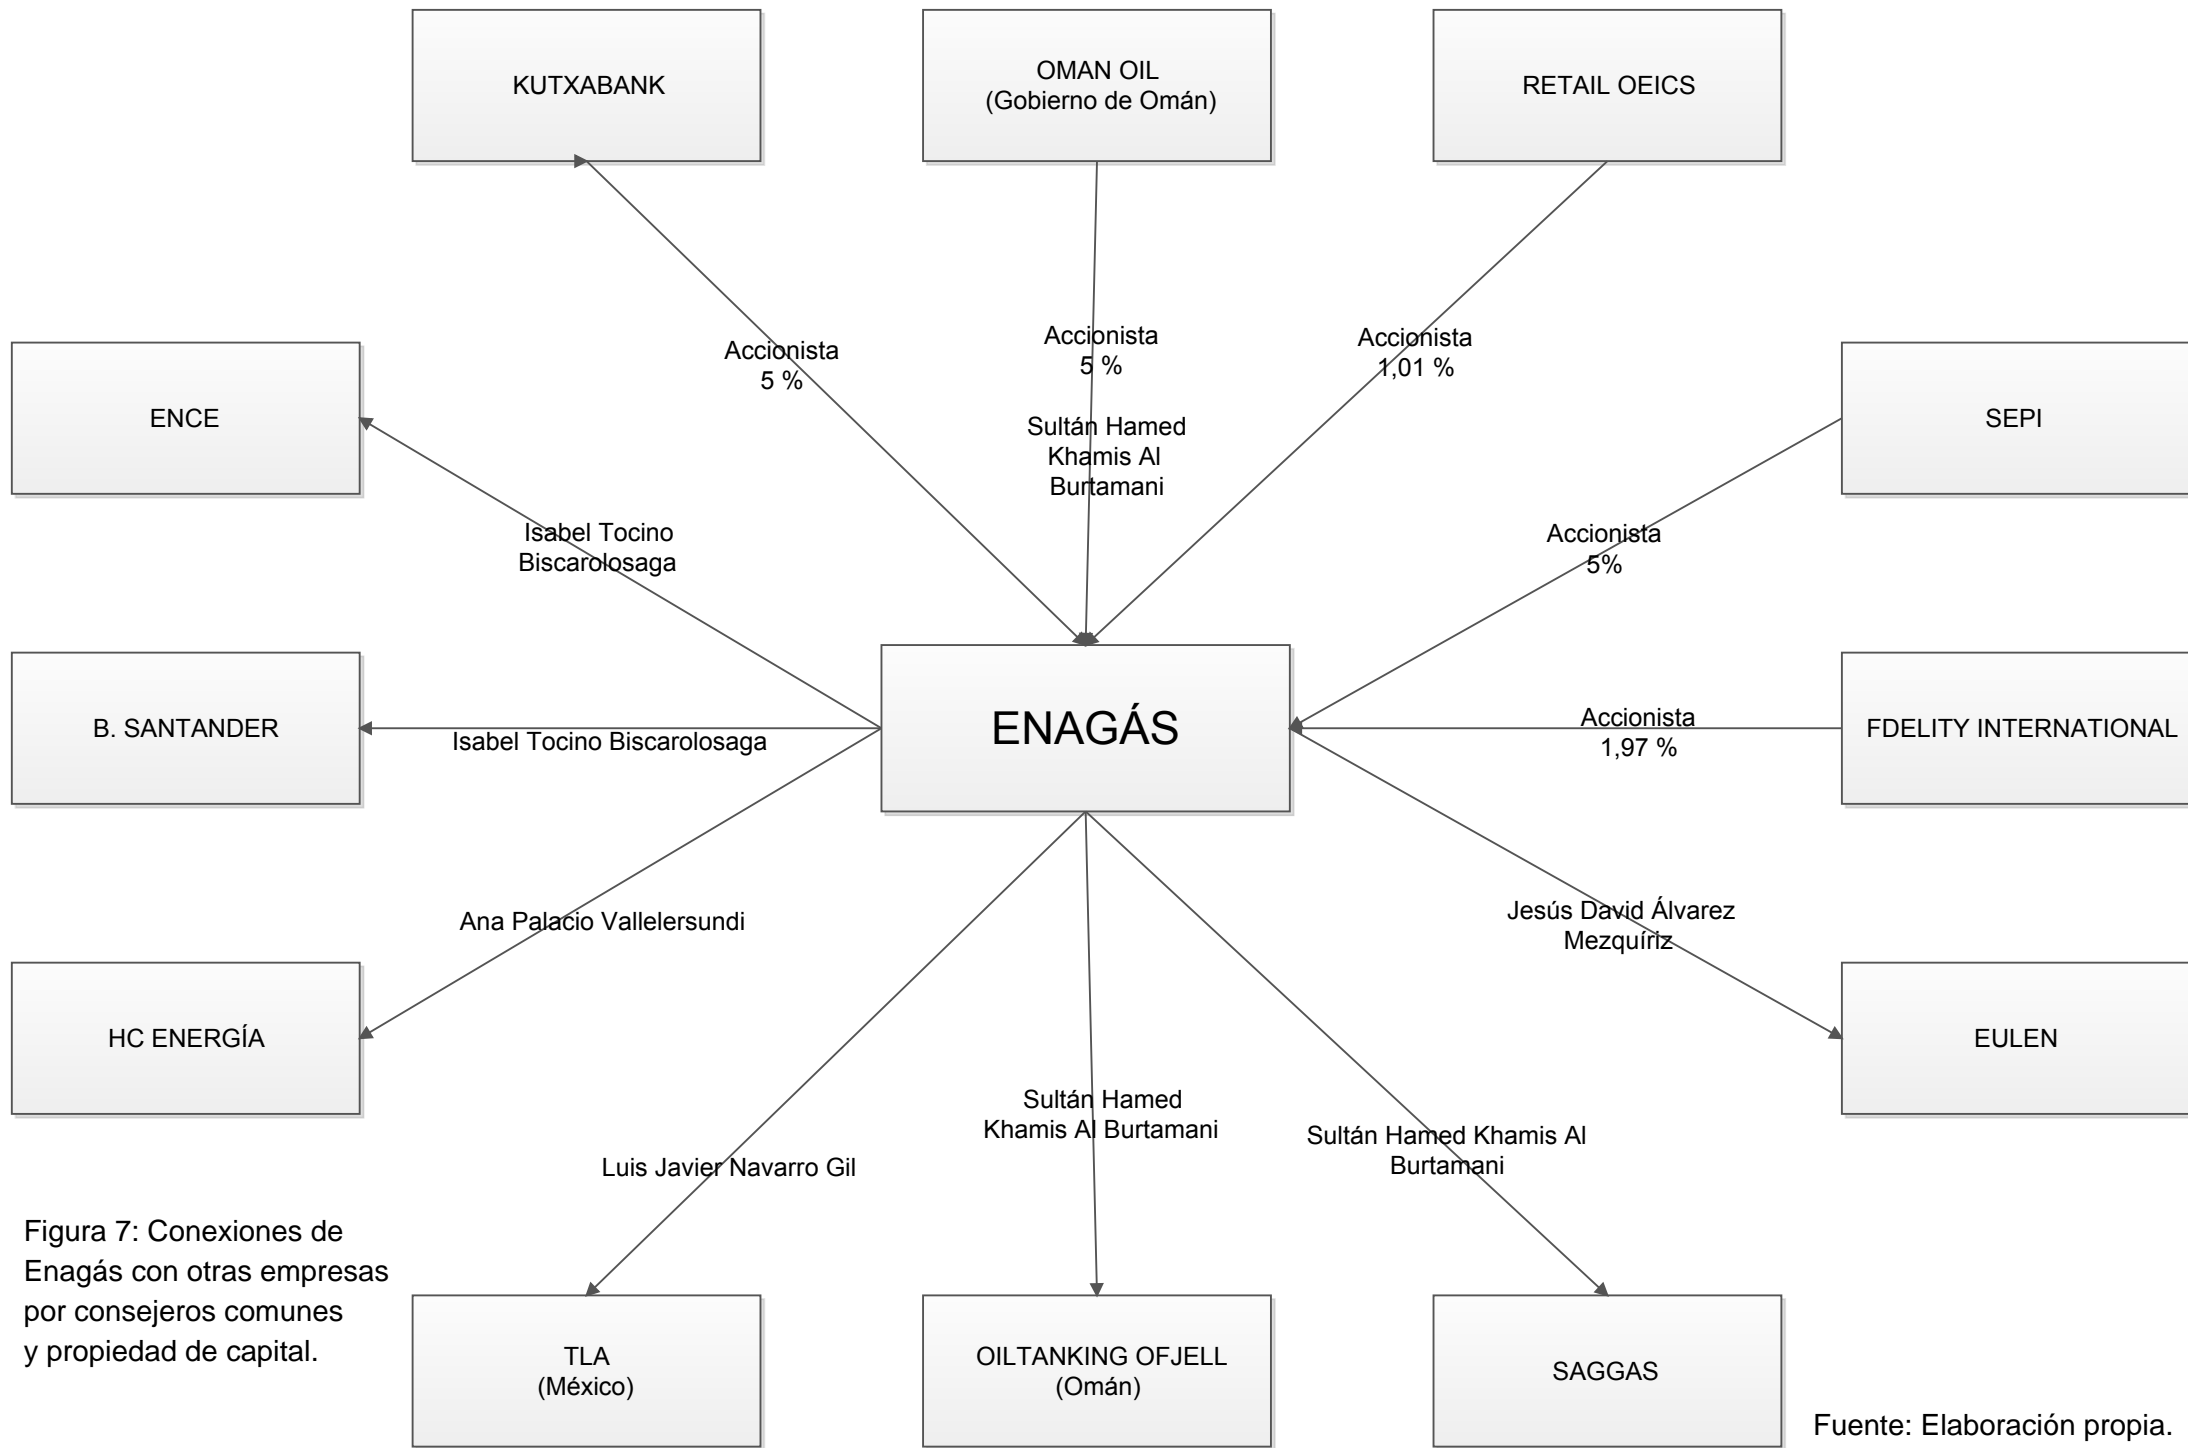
KUTXABANK

OMAN OIL
(Gobierno de Omán)

RETAIL OEICS

ENCE

Accionista
5 %

Accionista
5 %

Sultán Hamed Khamis Al Burtamani

Accionista
1,01 %

SEPI

Isabel Tocino Biscarolosaga

Accionista
5%

B. SANTANDER

Isabel Tocino Biscarolosaga

ENAGÁS

Accionista
1,97 %

FDELITY INTERNATIONAL

Ana Palacio Vallelersundi

Jesús David Álvarez Mezquíriz

HC ENERGÍA

EULEN

Sultán Hamed Khamis Al Burtamani

Sultán Hamed Khamis Al Burtamani

Luis Javier Navarro Gil

Figura 7: Conexiones de Enagás con otras empresas por consejeros comunes y propiedad de capital.

TLA
(México)

OILTANKING OFJELL
(Omán)

SAGGAS

Fuente: Elaboración propia.